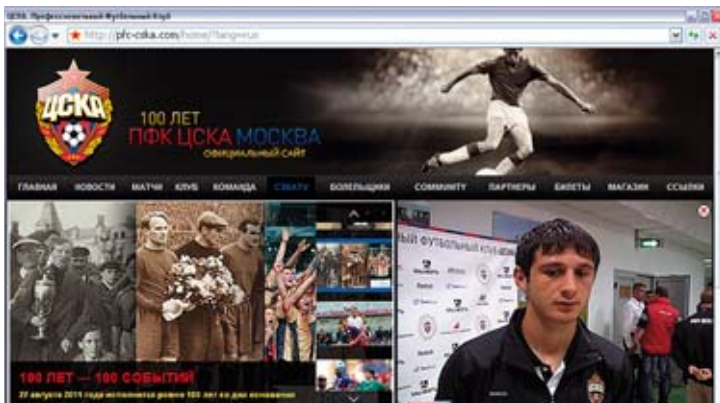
ЦСКА. Профессиональный Футбольный Клуб

http://pfc-cska.com/home/Главная

ЦСКА

100 ЛЕТ
ПФК ЦСКА МОСКВА
ОФИЦИАЛЬНЫЙ САЙТ

ГЛАВНАЯ НОВОСТИ МАТЧИ КЛУБ КОМАНДА СМИ ТВ БОЛЕЛЬЩИКИ COMMUNITY ПАРТНЕРЫ БИЛЕТЫ МАГАЗИН ССЫЛКИ

100 ЛЕТ — 100 СОБЫТИЙ

27 августа 2011 года исполнится ровно 100 лет со дня основания

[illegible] футбольный клуб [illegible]